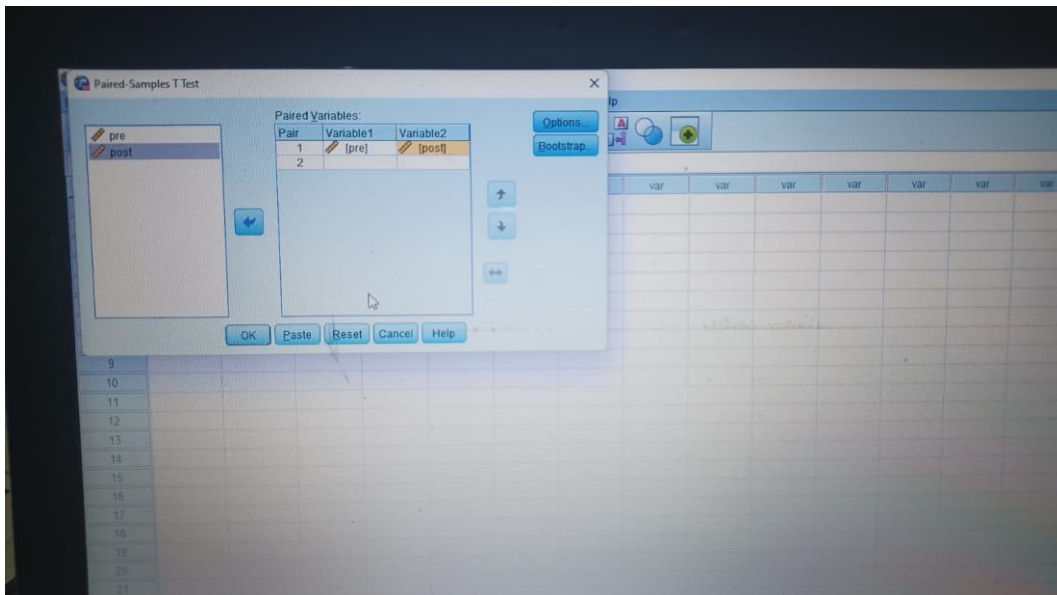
Paired-Samples T Test

pre
post

Paired Variables:

| Pair | Variable1 | Variable2 |
|---|---|---|
| 1 | [pre] | [post] |
| 2 | | |

Options...
Bootstrap...

OK Paste Reset Cancel Help

lp

var var var var var var var

9
10
11
12
13
14
15
16
17
18
19
20
21